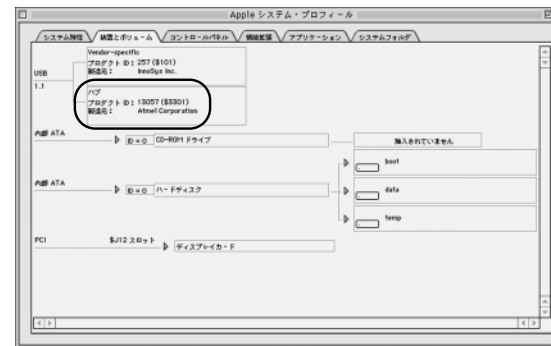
Apple システム・プロフィール

システム特性 | 装置とボリューム | コントロールパネル | 機能拡張 | アプリケーション | システムフォルダ

USB
1.1

Vendor-specific
プロダクト ID : 257 ($101)
製造元 : InnoSys Inc.

ハブ
プロダクト ID : 13057 ($3301)
製造元 : Atmel Corporation

内部 ATA
ID = 0 CD-ROM ドライブ
挿入されていません

内部 ATA
ID = 0 ハードディスク
boot
data
temp

PCI
$J12 スロット
ディスプレイカード